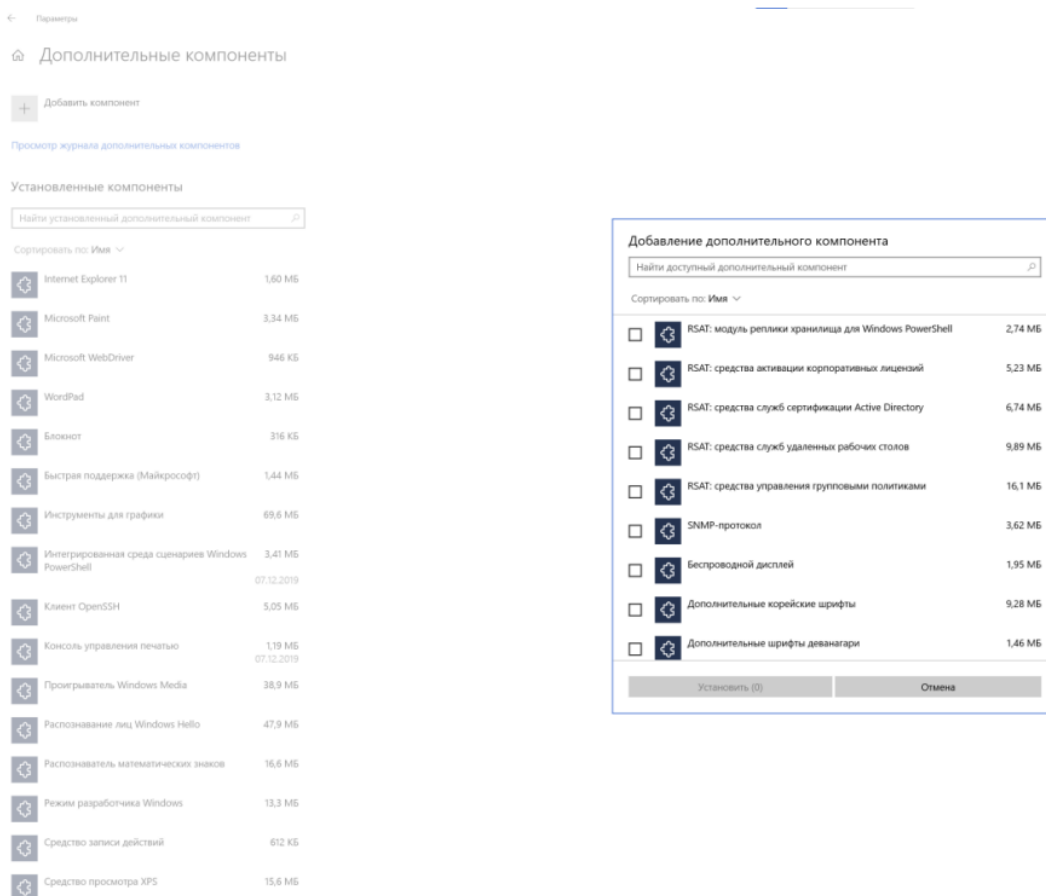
Параметры

Дополнительные компоненты

Добавить компонент

Просмотр журнала дополнительных компонентов

Установленные компоненты

Найти установленный дополнительный компонент

Сортировать по: Имя

Internet Explorer 11 1,60 МБ
Microsoft Paint 3,34 МБ
Microsoft WebDriver 946 КБ
WordPad 3,12 МБ
Блокнот 316 КБ
Быстрая поддержка (Майкрософт) 1,44 МБ
Инструменты для графики 69,6 МБ
Интегрированная среда сценариев Windows PowerShell 3,41 МБ 07.12.2019
Клиент OpenSSH 5,05 МБ
Консоль управления печатью 1,19 МБ 07.12.2019
Проигрыватель Windows Media 38,9 МБ
Распознавание лиц Windows Hello 47,9 МБ
Распознаватель математических знаков 16,6 МБ
Режим разработчика Windows 13,3 МБ
Средство записи действий 612 КБ
Средство просмотра XPS 15,6 МБ

Добавление дополнительного компонента

Найти доступный дополнительный компонент

Сортировать по: Имя

RSAT: модуль реплики хранилища для Windows PowerShell 2,74 МБ
RSAT: средства активации корпоративных лицензий 5,23 МБ
RSAT: средства служб сертификации Active Directory 6,74 МБ
RSAT: средства служб удаленных рабочих столов 9,89 МБ
RSAT: средства управления групповыми политиками 16,1 МБ
SNMP-протокол 3,62 МБ
Беспроводной дисплей 1,95 МБ
Дополнительные корейские шрифты 9,28 МБ
Дополнительные шрифты деванагари 1,46 МБ

Установить (0)
Отмена